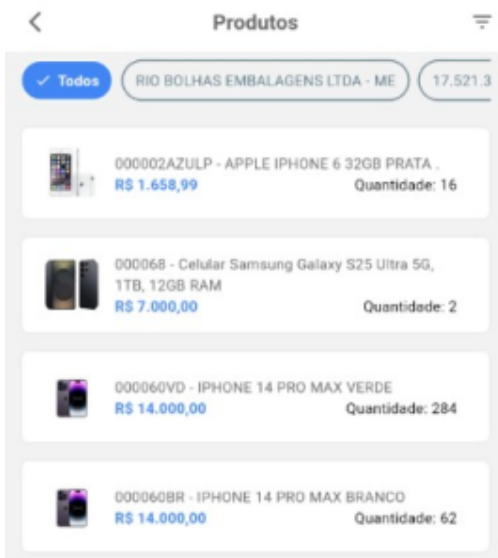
Produtos

✓ Todos

RIO BOLHAS EMBALAGENS LTDA - ME

17.521.3

000002AZULP - APPLE IPHONE 6 32GB PRATA .
R$ 1.658,99
Quantidade: 16

000068 - Celular Samsung Galaxy S25 Ultra 5G, 1TB, 12GB RAM
R$ 7.000,00
Quantidade: 2

000060VD - IPHONE 14 PRO MAX VERDE
R$ 14.000,00
Quantidade: 284

000060BR - IPHONE 14 PRO MAX BRANCO
R$ 14.000,00
Quantidade: 62